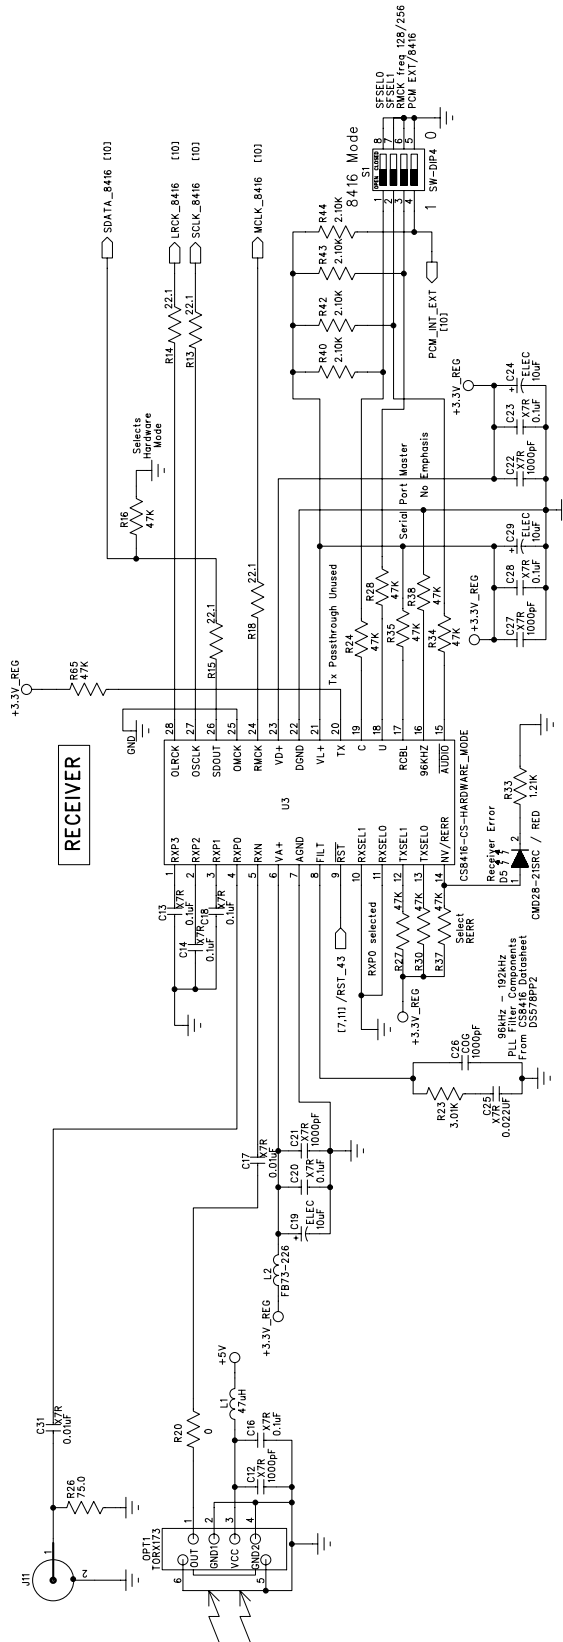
RECEIVER

SDATA_8416 [10]
LRCK_8416 [10]
SCLK_8416 [10]
MCLK_8416 [10]

SFSEL0
SFSEL1
RMCK freq 128/256
PCM EXT/8416
8416 Mode
S1
SW-DIP4
0
1
8 7 6 5
1 2 3 4

R44 2.10K
R43 2.10K
R42 2.10K
R40 2.10K
PCM_INT_EXT [10]

+3.3V_REG
C24 ELEC 10uF
C23 X7R 0.1uF
C22 X7R 1000pF

Serial Port Master
No Emphasis

C29 ELEC 10uF
C28 X7R 0.1uF
C27 X7R 1000pF
+3.3V_REG

R14 22.1
R13 22.1
Selects Hardware Mode
R16 47K

R28 47K
R38 47K
R24 47K
R35 47K
R34 47K
Tx Passthrough Unused

R15 22.1
R18 22.1

+3.3V_REG
R65 47K

GND

U3
28 OLRCK
27 OSCLK
26 SDOUT
25 OMCK
24 RMCK
23 VD+
22 DGND
21 VL+
20 TX
19 C
18 U
17 RCBL
16 96KHZ
15 $\overline{AUDIO}$
1 RXP3
2 RXP2
3 RXP1
4 RXP0
5 RXN
6 VA+
7 AGND
8 FILT
9 RST
10 RXSEL1
11 RXSEL0
12 TXSEL1
13 TXSEL0
14 NV/RERR
CS8416-CS-HARDWARE_MODE

Receiver Error
D5
1 2
CMD28-21SRC / RED
R33 1.21K

C13 X7R 0.1uF
C14 X7R 0.1uF
C18 X7R 0.1uF

[7,11] /RST_43
RXP0 selected
R27 47K
R30 47K
R37 47K
Select RERR
+3.3V_REG

96kHz - 192kHz
PLL Filter Components
From CS8416 Datasheet
DS578PP2

C26 C0G 1000pF
R23 3.01K
C25 X7R 0.022UF

C17 X7R 0.01uF
C21 X7R 1000pF
C20 X7R 0.1uF
C19 ELEC 10uF
L2 FB73-226
+3.3V_REG

+5V
L1 47uH
R20 0
C16 X7R 0.1uF
C12 X7R 1000pF

C31 X7R 0.01uF
R26 75.0

J11
1
2

OPT1
TORX173
OUT 1
GND1 2
VCC 3
GND2 4
6
5